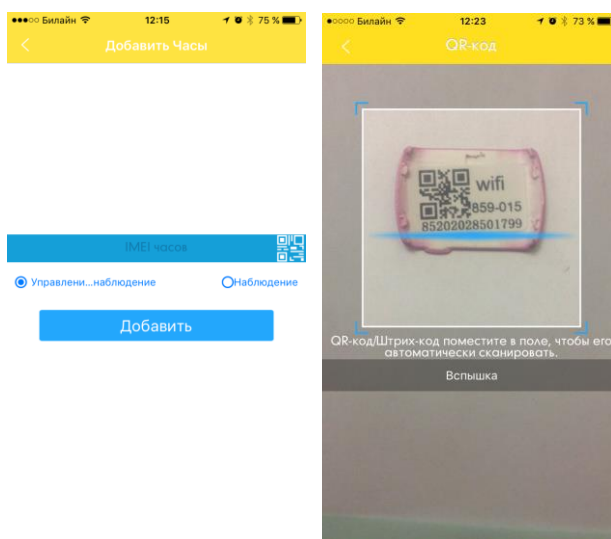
●●●○○ Билайн 12:15 75 %

Добавить Часы

IMEI часов

Управлени...наблюдение

Наблюдение

Добавить

●○○○○ Билайн 12:23 73 %

QR-код

wifi
859-015
85202028501799

QR-код/Штрих-код поместите в поле, чтобы его автоматически сканировать.

Вспышка